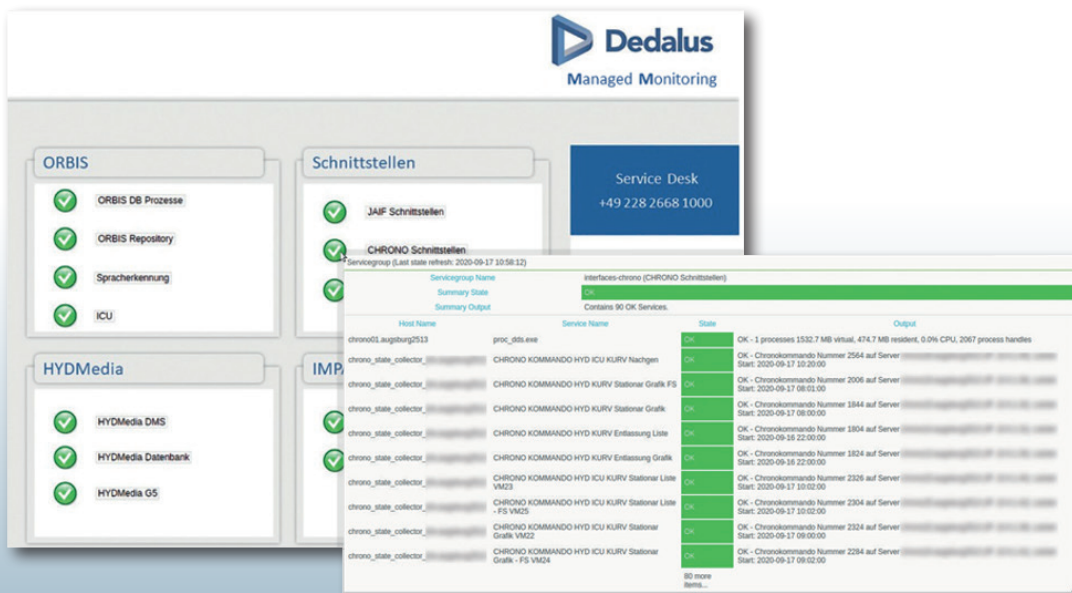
Dedalus
Managed Monitoring

ORBIS
ORBIS DB Prozesse
ORBIS Repository
Spracherkennung
ICU

Schnittstellen
JAIF Schnittstellen
CHRONO Schnittstellen

Service Desk
+49 228 2668 1000

HYDMedia
HYDMedia DMS
HYDMedia Datenbank
HYDMedia G5

IMP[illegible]

Servicegroup (Last state refresh: 2020-09-17 10:58:12)

| Servicegroup Name | interfaces-chrono (CHRONO Schnittstellen) |
|---|---|
| Summary State | OK |
| Summary Output | Contains 90 OK Services. |

| Host Name | Service Name | State | Output |
|---|---|---|---|
| chrono01.augsburg2513 | proc_dds.exe | OK | OK - 1 processes 1532.7 MB virtual, 474.7 MB resident, 0.0% CPU, 2067 process handles |
| chrono_state_collector_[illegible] | CHRONO KOMMANDO HYD ICU KURV Nachgen | OK | OK - Chronokommando Nummer 2564 auf Server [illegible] Start: 2020-09-17 10:20:00 |
| chrono_state_collector_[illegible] | CHRONO KOMMANDO HYD KURV Stationar Grafik FS | OK | OK - Chronokommando Nummer 2006 auf Server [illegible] Start: 2020-09-17 08:01:00 |
| chrono_state_collector_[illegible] | CHRONO KOMMANDO HYD KURV Stationar Grafik | OK | OK - Chronokommando Nummer 1844 auf Server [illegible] Start: 2020-09-17 08:00:00 |
| chrono_state_collector_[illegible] | CHRONO KOMMANDO HYD KURV Entlassung Liste | OK | OK - Chronokommando Nummer 1804 auf Server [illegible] Start: 2020-09-16 22:00:00 |
| chrono_state_collector_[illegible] | CHRONO KOMMANDO HYD KURV Entlassung Grafik | OK | OK - Chronokommando Nummer 1824 auf Server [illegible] Start: 2020-09-16 22:00:00 |
| chrono_state_collector_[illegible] | CHRONO KOMMANDO HYD ICU KURV Stationar Liste VM23 | OK | OK - Chronokommando Nummer 2326 auf Server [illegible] Start: 2020-09-17 10:02:00 |
| chrono_state_collector_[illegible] | CHRONO KOMMANDO HYD ICU KURV Stationar Liste - FS VM25 | OK | OK - Chronokommando Nummer 2304 auf Server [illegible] Start: 2020-09-17 10:02:00 |
| chrono_state_collector_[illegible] | CHRONO KOMMANDO HYD ICU KURV Stationar Grafik VM22 | OK | OK - Chronokommando Nummer 2324 auf Server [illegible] Start: 2020-09-17 09:00:00 |
| chrono_state_collector_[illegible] | CHRONO KOMMANDO HYD ICU KURV Stationar Grafik - FS VM24 | OK | OK - Chronokommando Nummer 2284 auf Server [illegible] Start: 2020-09-17 09:02:00 |
| | | 80 more items... | |